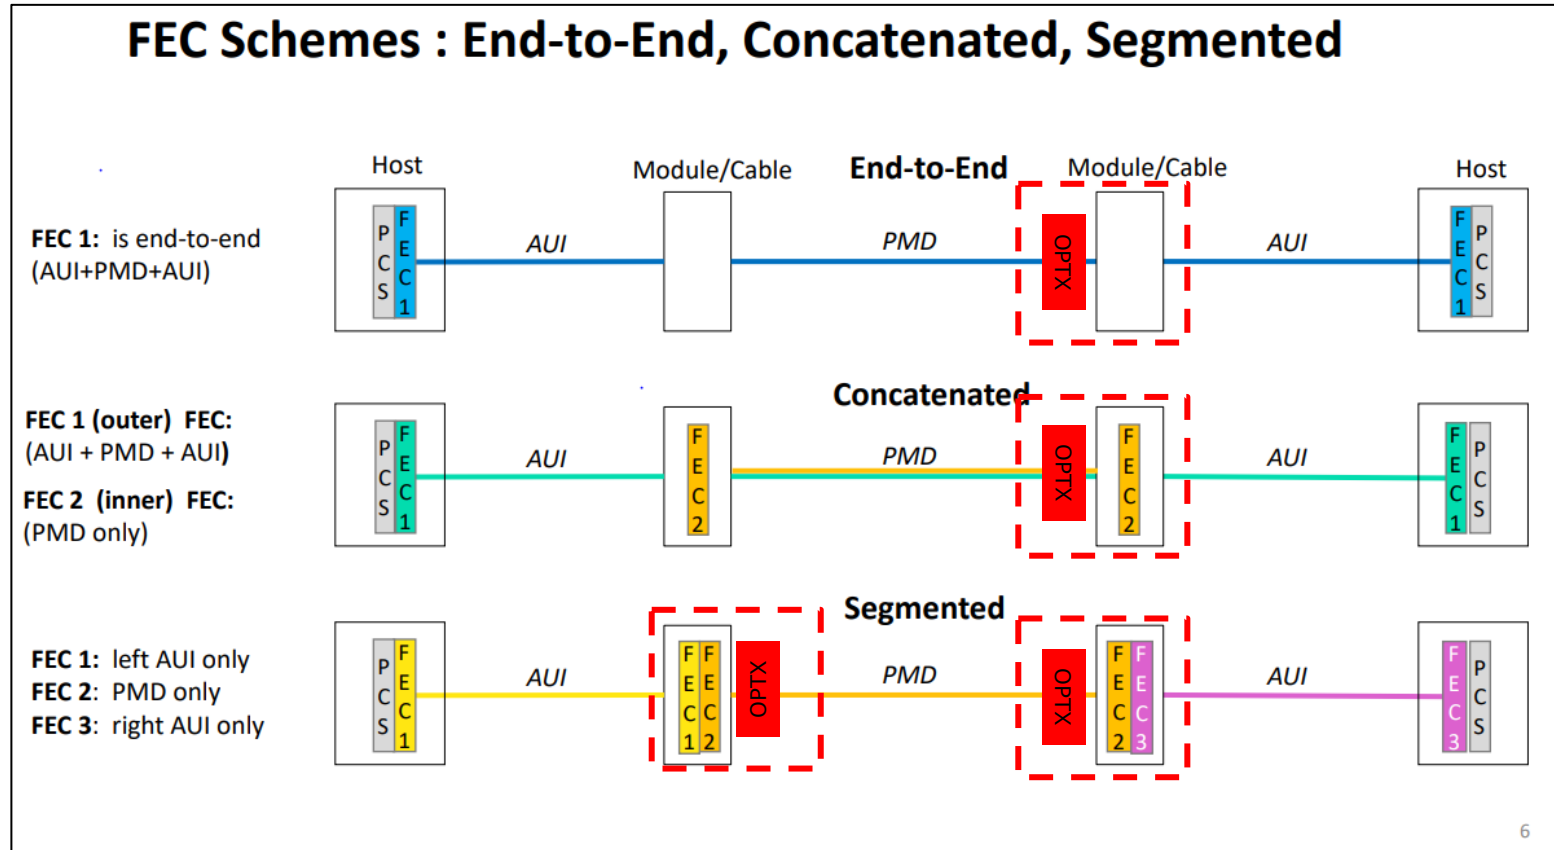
FEC Schemes : End-to-End, Concatenated, Segmented

Host

Module/Cable

End-to-End

Module/Cable

Host

FEC 1: is end-to-end (AUI+PMD+AUI)

PCS FEC1

AUI

PMD

OPTX

AUI

FEC1 PCS

Concatenated

FEC 1 (outer) FEC: (AUI + PMD + AUI)

FEC 2 (inner) FEC: (PMD only)

PCS FEC1

AUI

FEC2

PMD

OPTX

FEC2

AUI

FEC1 PCS

Segmented

FEC 1: left AUI only
FEC 2: PMD only
FEC 3: right AUI only

PCS FEC1

AUI

FEC1 FEC2

OPTX

PMD

OPTX

FEC2 FEC3

AUI

FEC3 PCS

6